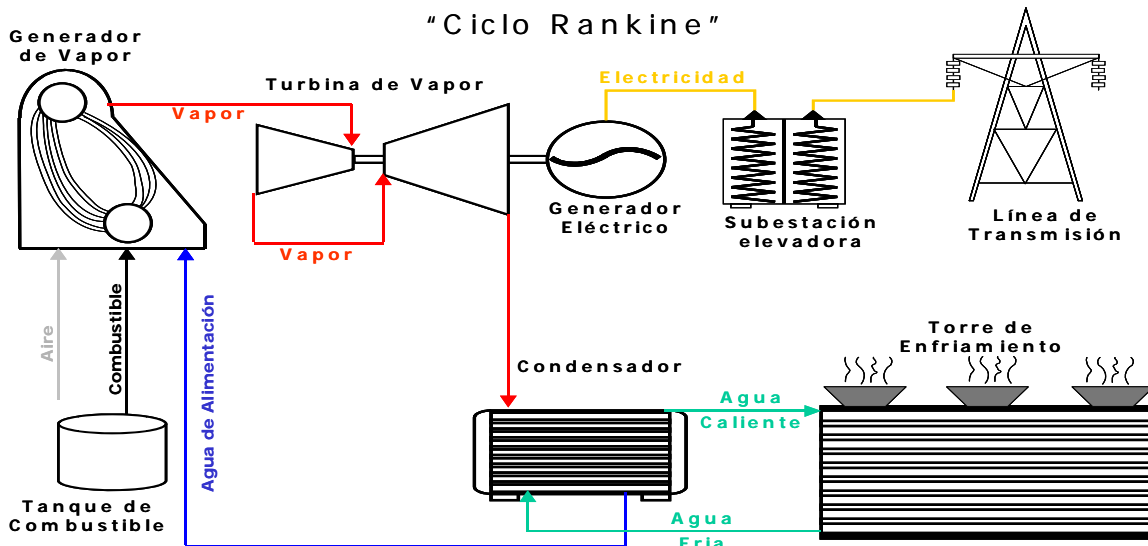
"Ciclo Rankine"

Generador de Vapor

Turbina de Vapor

Electricidad

Vapor

Vapor

Generador Eléctrico

Subestación elevadora

Línea de Transmisión

Aire

Combustible

Agua de Alimentación

Condensador

Torre de Enfriamiento

Agua Caliente

Agua Fria

Tanque de Combustible